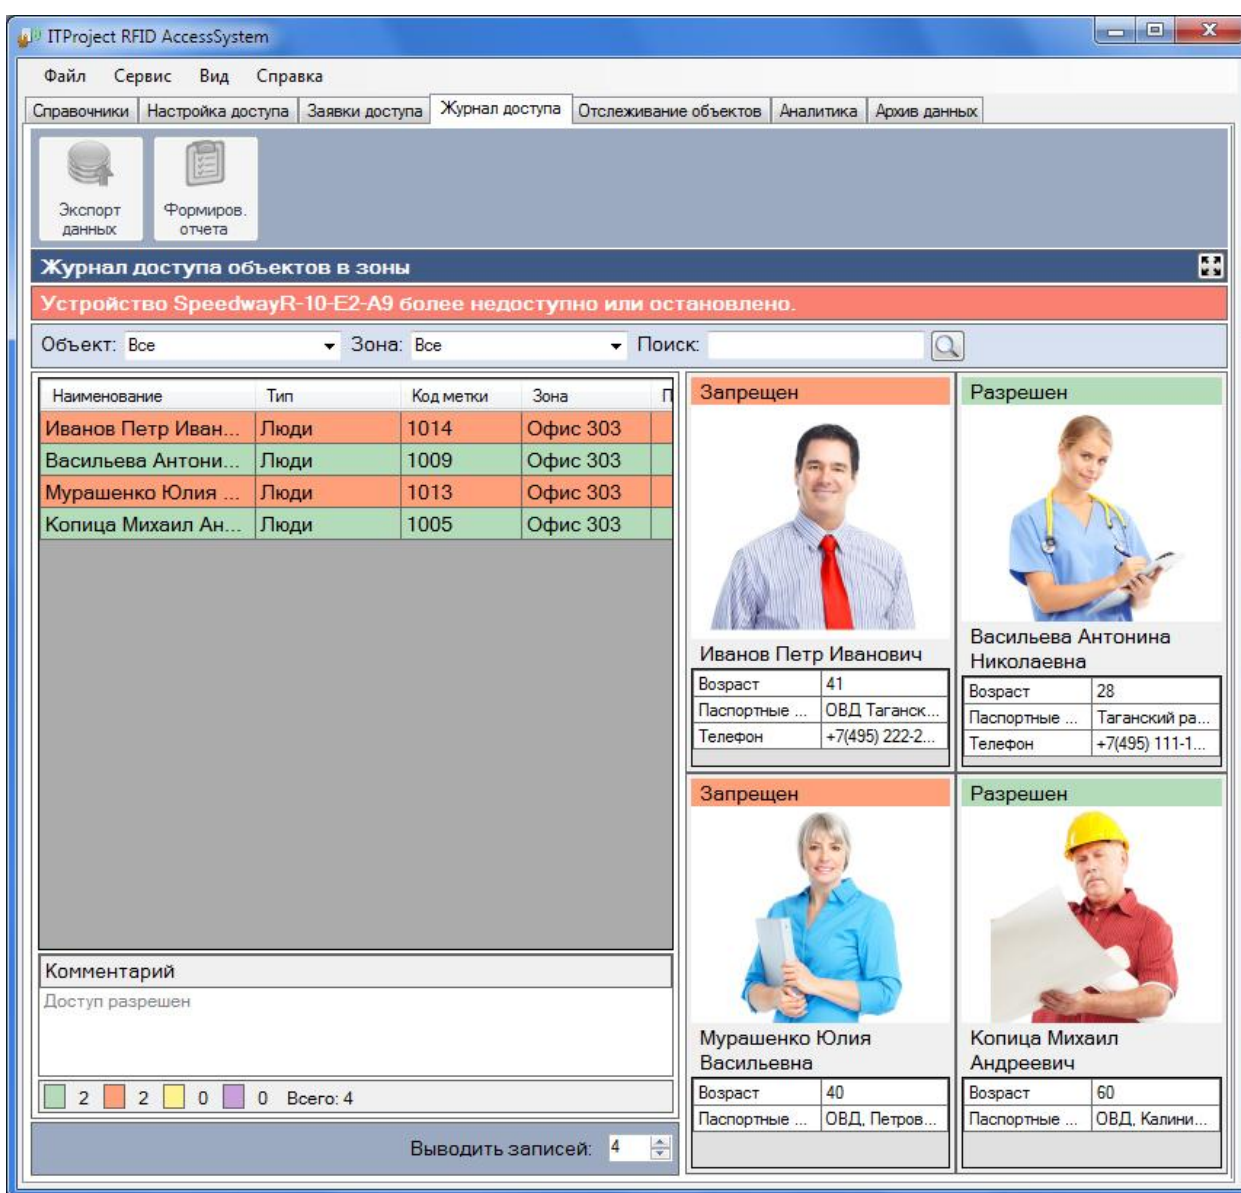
ITProject RFID AccessSystem

Файл Сервис Вид Справка

Справочники | Настройка доступа | Заявки доступа | Журнал доступа | Отслеживание объектов | Аналитика | Архив данных

Экспорт данных

Формиров. отчета

Журнал доступа объектов в зоны

Устройство SpeedwayR-10-E2-A9 более недоступно или остановлено.

Объект: Все Зона: Все Поиск:

| Наименование | Тип | Код метки | Зона | П |
|---|---|---|---|---|
| Иванов Петр Иван... | Люди | 1014 | Офис 303 | |
| Васильева Антони... | Люди | 1009 | Офис 303 | |
| Мурашенко Юлия ... | Люди | 1013 | Офис 303 | |
| Копица Михаил Ан... | Люди | 1005 | Офис 303 | |

Комментарий

Доступ разрешен

2 2 0 0 Всего: 4

Выводить записей: 4

Запрещен

Иванов Петр Иванович

| Возраст | 41 |
|---|---|
| Паспортные ... | ОВД Таганск... |
| Телефон | +7(495) 222-2... |

Разрешен

Васильева Антонина Николаевна

| Возраст | 28 |
|---|---|
| Паспортные ... | Таганский ра... |
| Телефон | +7(495) 111-1... |

Запрещен

Мурашенко Юлия Васильевна

| Возраст | 40 |
|---|---|
| Паспортные ... | ОВД, Петров... |

Разрешен

Копица Михаил Андреевич

| Возраст | 60 |
|---|---|
| Паспортные ... | ОВД, Калини... |